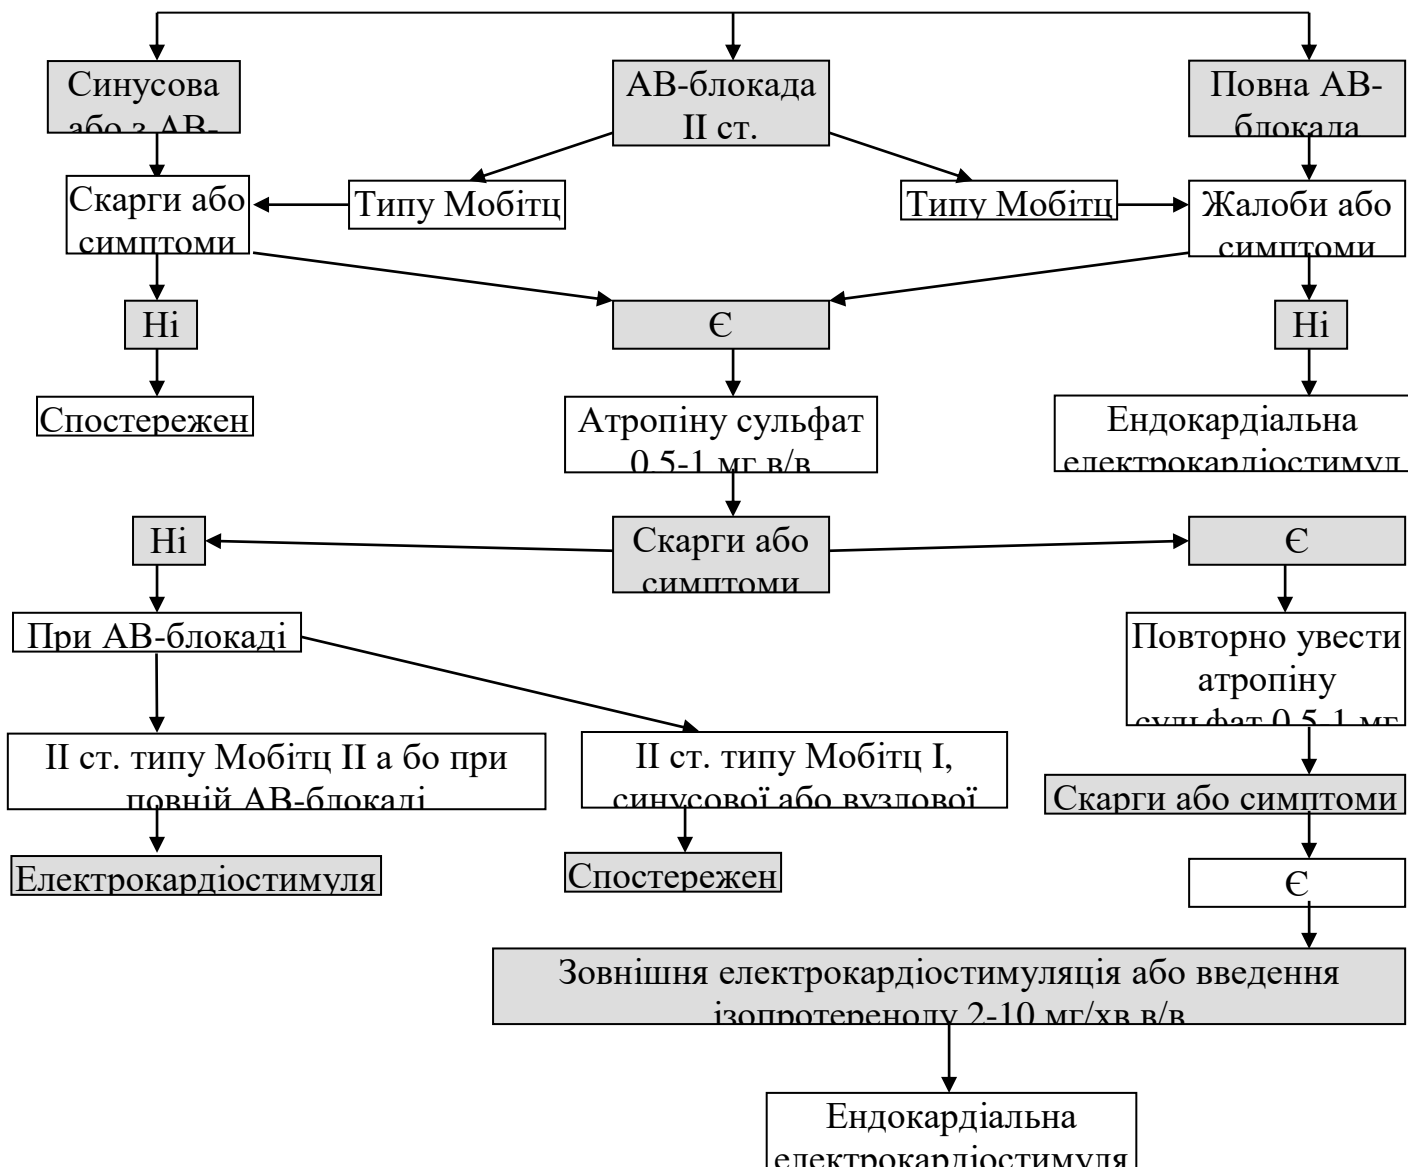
Синусова або з АВ-

АВ-блокада II ст.

Повна АВ-блокада

Скарги або симптоми

Типу Мобітц

Типу Мобітц

Жалоби або симптоми

Ні

Є

Ні

Спостережен

Атропіну сульфат 0,5-1 мг в/в

Ендокардіальна електрокардіостимул

Ні

Скарги або симптоми

Є

При АВ-блокаді

Повторно увести атропіну сульфат 0,5-1 мг

II ст. типу Мобітц II а бо при повній АВ-блокаді

II ст. типу Мобітц I, синусової або вузлової

Скарги або симптоми

Електрокардіостимуля

Спостережен

Є

Зовнішня електрокардіостимуляція або введення ізопротереноду 2-10 мг/хв в/в

Ендокардіальна електрокардіостимуля